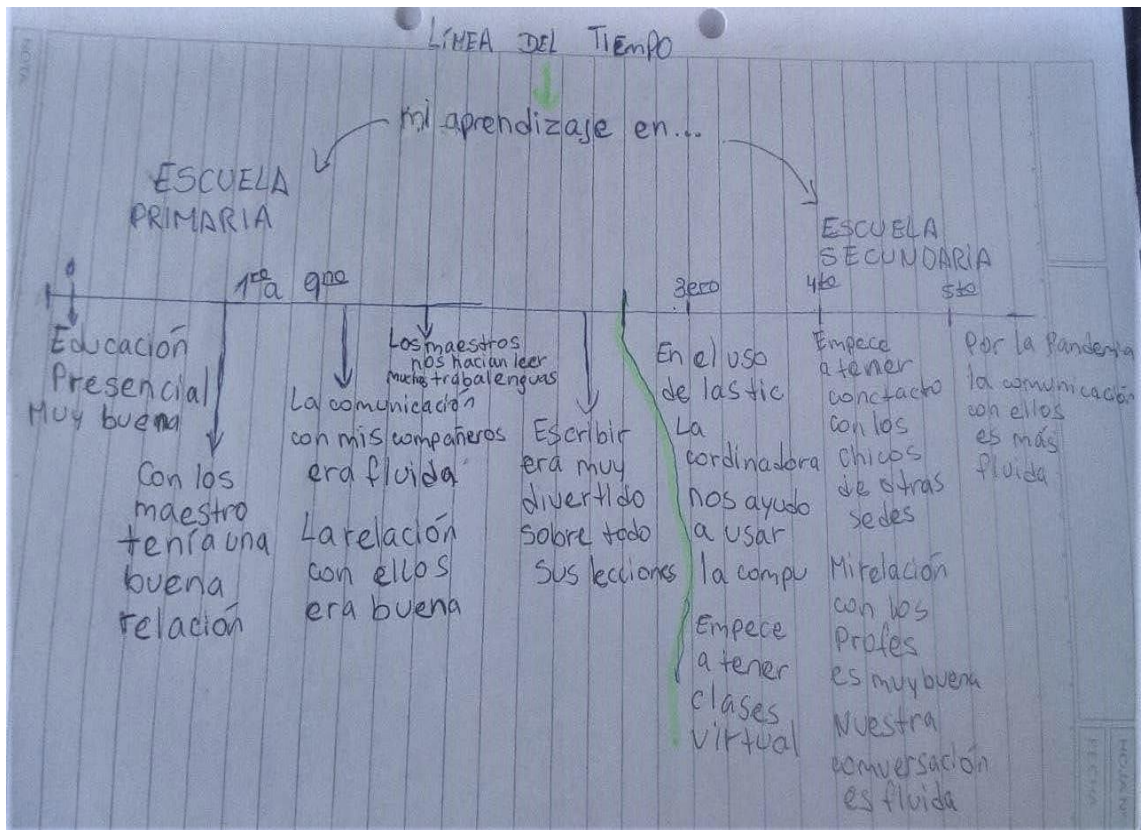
LÍNEA DEL TIEMPO

mi aprendizaje en...

ESCUELA PRIMARIA

ESCUELA SECUNDARIA

0

1ro a 9no

3ero

4to

5to

Educación Presencial Muy buena

Con los maestro tenía una buena relación

La comunicación con mis compañeros era fluida

La relación con ellos era buena

Los maestros nos hacian leer mucho trabalenguas

Escribir era muy divertido sobre todo sus lecciones

En el uso de las tic La cordinadora nos ayudo a usar la compu

Empece a tener clases virtual

Empece a tener conctacto con los chicos de otras sedes

Mi relación con los Profes es muy buena

Nuestra conversación es fluida

Por la Pandemia la comunicación con ellos es más fluida

FECHA

HOJA N°